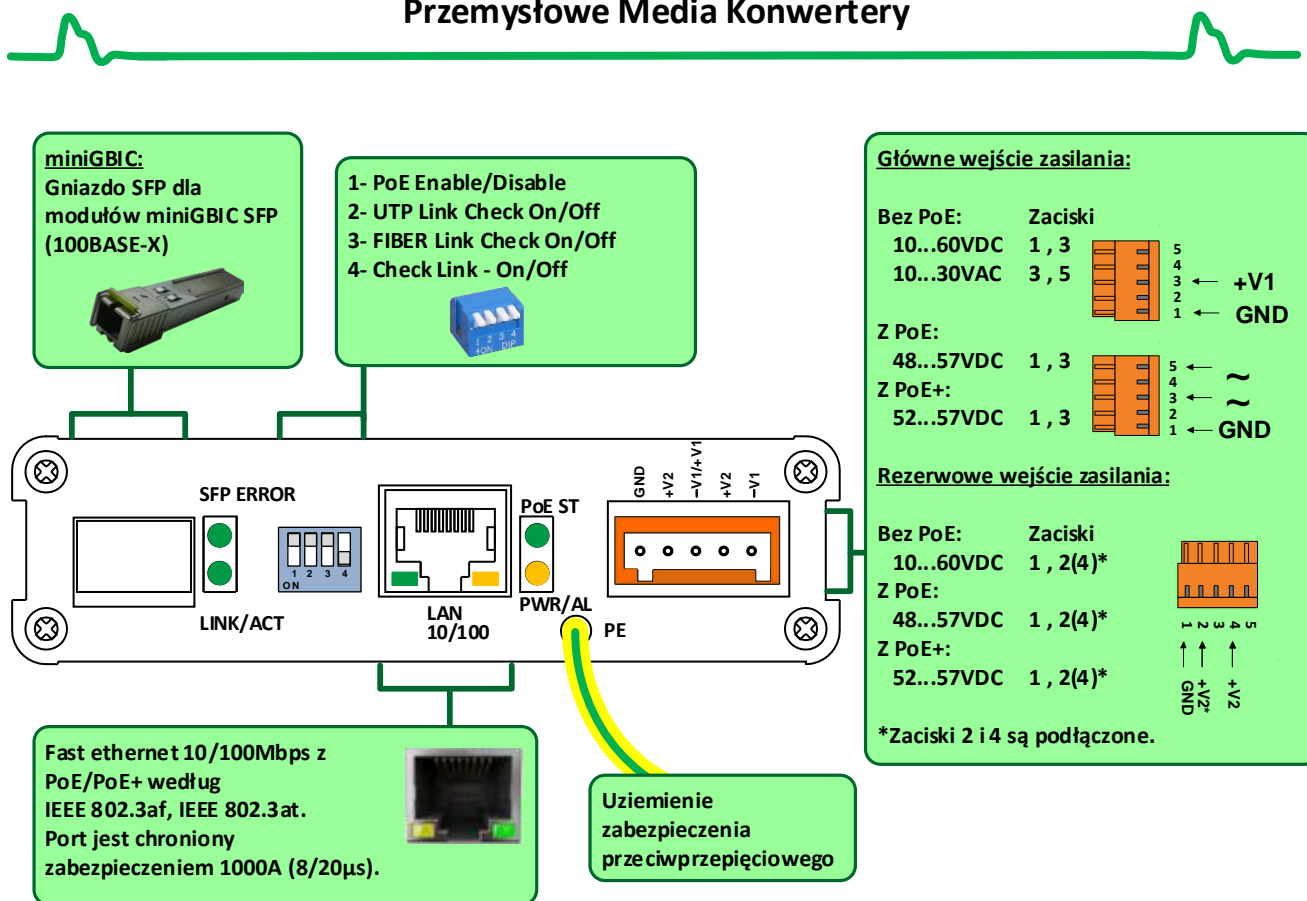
Przemysłowe Media Konwertery

miniGBIC:
Gniazdo SFP dla modułów miniGBIC SFP (100BASE-X)

1- PoE Enable/Disable
2- UTP Link Check On/Off
3- FIBER Link Check On/Off
4- Check Link - On/Off

1 2 3 4
ON DIP

Główne wejście zasilania:

Bez PoE: Zaciski
10...60VDC 1 , 3
10...30VAC 3 , 5

5
4
3 ← +V1
2
1 ← GND

Z PoE:
48...57VDC 1 , 3
Z PoE+:
52...57VDC 1 , 3

5 ←
4
3 ← ~
2
1 ← GND

Rezerwowe wejście zasilania:

Bez PoE: Zaciski
10...60VDC 1 , 2(4)*
Z PoE:
48...57VDC 1 , 2(4)*
Z PoE+:
52...57VDC 1 , 2(4)*

1 2 3 4 5
GND +V2* +V2

*Zaciski 2 i 4 są podłączone.

SFP ERROR
1 2 3 4
ON
LINK/ACT
LAN
10/100
PoE ST
PWR/AL
PE
GND +V2 −V1/+V1 +V2 −V1

Fast ethernet 10/100Mbps z PoE/PoE+ według IEEE 802.3af, IEEE 802.3at. Port jest chroniony zabezpieczeniem 1000A (8/20µs).

Uziemienie zabezpieczenia przeciwprzepięciowego